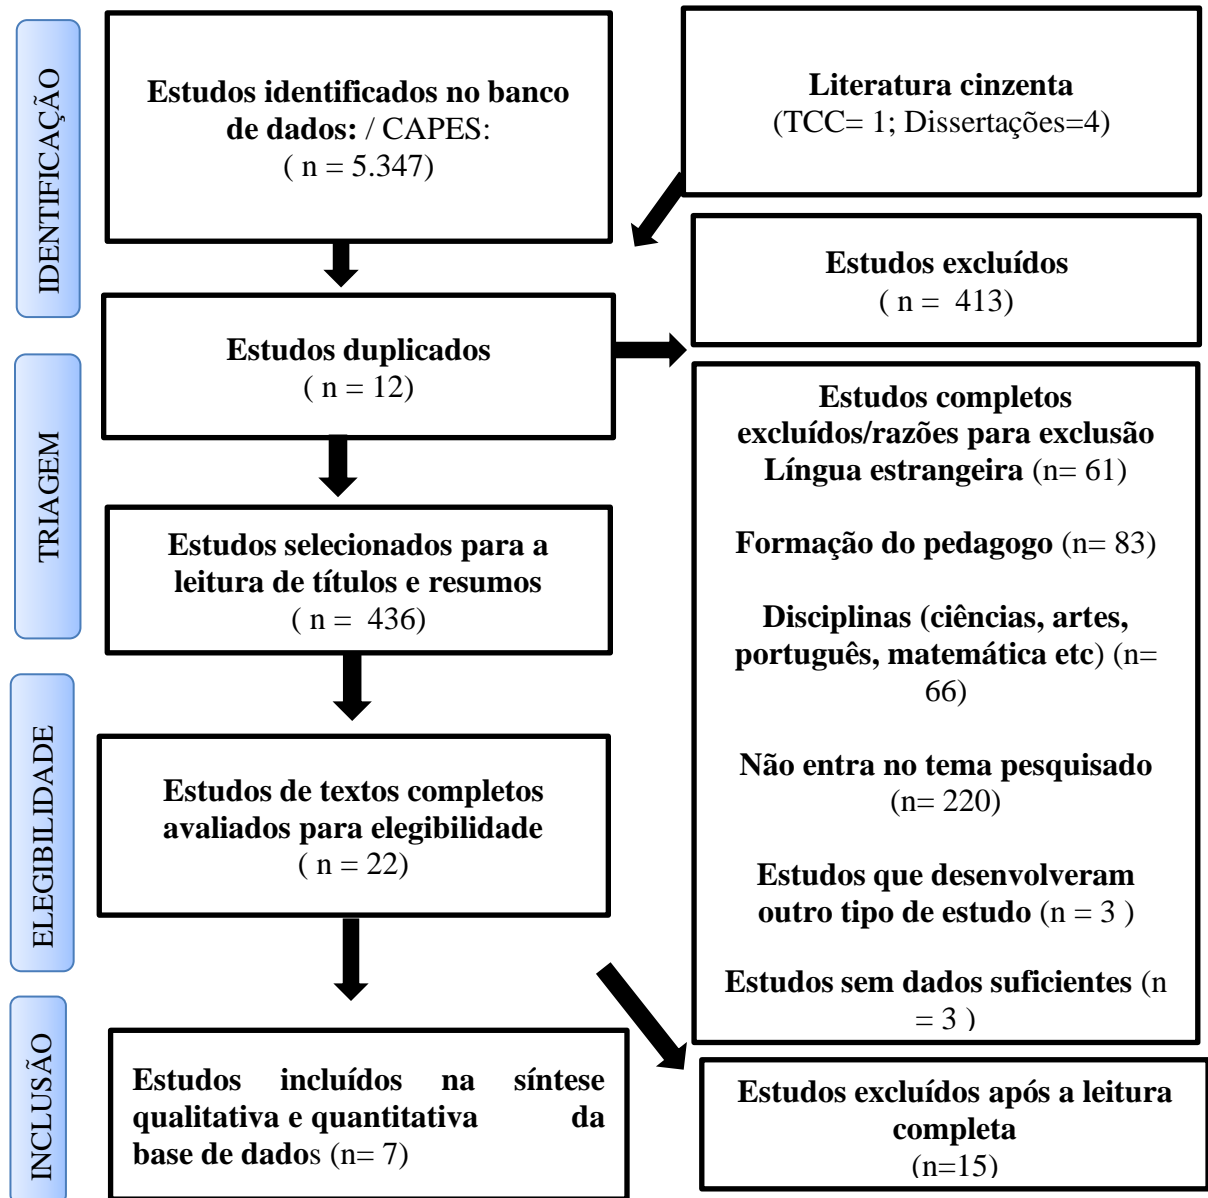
IDENTIFICAÇÃO

Estudos identificados no banco de dados: / CAPES:
( n = 5.347)

Literatura cinzenta
(TCC= 1; Dissertações=4)

Estudos excluídos
( n = 413)

Estudos duplicados
( n = 12)

TRIAGEM

Estudos completos excluídos/razões para exclusão
Língua estrangeira (n= 61)

Formação do pedagogo (n= 83)

Disciplinas (ciências, artes, português, matemática etc) (n= 66)

Não entra no tema pesquisado (n= 220)

Estudos que desenvolveram outro tipo de estudo (n = 3 )

Estudos sem dados suficientes (n = 3 )

Estudos selecionados para a leitura de títulos e resumos
( n = 436)

ELEGIBILIDADE

Estudos de textos completos avaliados para elegibilidade
( n = 22)

INCLUSÃO

Estudos incluídos na síntese qualitativa e quantitativa da base de dados (n= 7)

Estudos excluídos após a leitura completa
(n=15)